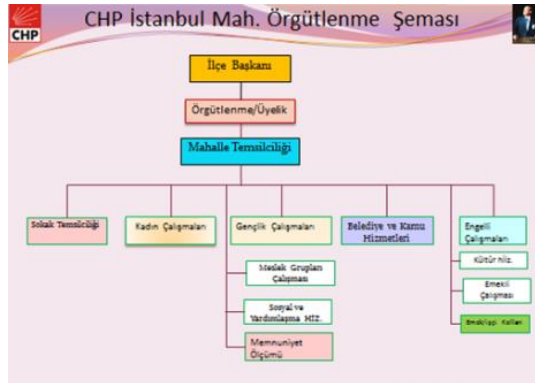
CHP

CHP İstanbul Mah. Örgütlenme Şeması

İlçe Başkanı

Örgütlenme/Üyelik

Mahalle Temsilciliği

Sokak Temsilciliği

Kadın Çalışmaları

Gençlik Çalışmaları

Belediye ve Kamu Hizmetleri

Engelli Çalışmaları

Meslek Grupları Çalışması

Sosyal ve Yardımlaşma Hiz.

Memnuniyet Ölçümü

Kültür hiz.

Emekli Çalışması

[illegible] Kolları